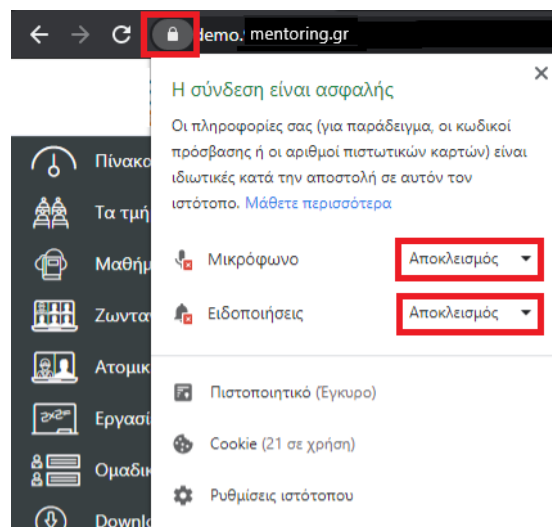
demo.mentoring.gr

×

Η σύνδεση είναι ασφαλής

Οι πληροφορίες σας (για παράδειγμα, οι κωδικοί πρόσβασης ή οι αριθμοί πιστωτικών καρτών) είναι ιδιωτικές κατά την αποστολή σε αυτόν τον ιστότοπο. Μάθετε περισσότερα

Μικρόφωνο Αποκλεισμός

Ειδοποιήσεις Αποκλεισμός

Πιστοποιητικό (Έγκυρο)

Cookie (21 σε χρήση)

Ρυθμίσεις ιστότοπου

Πίνακα
Τα τμή
Μαθήμ
Ζωντα
Ατομικ
Εργασί
Ομαδικ
Downl